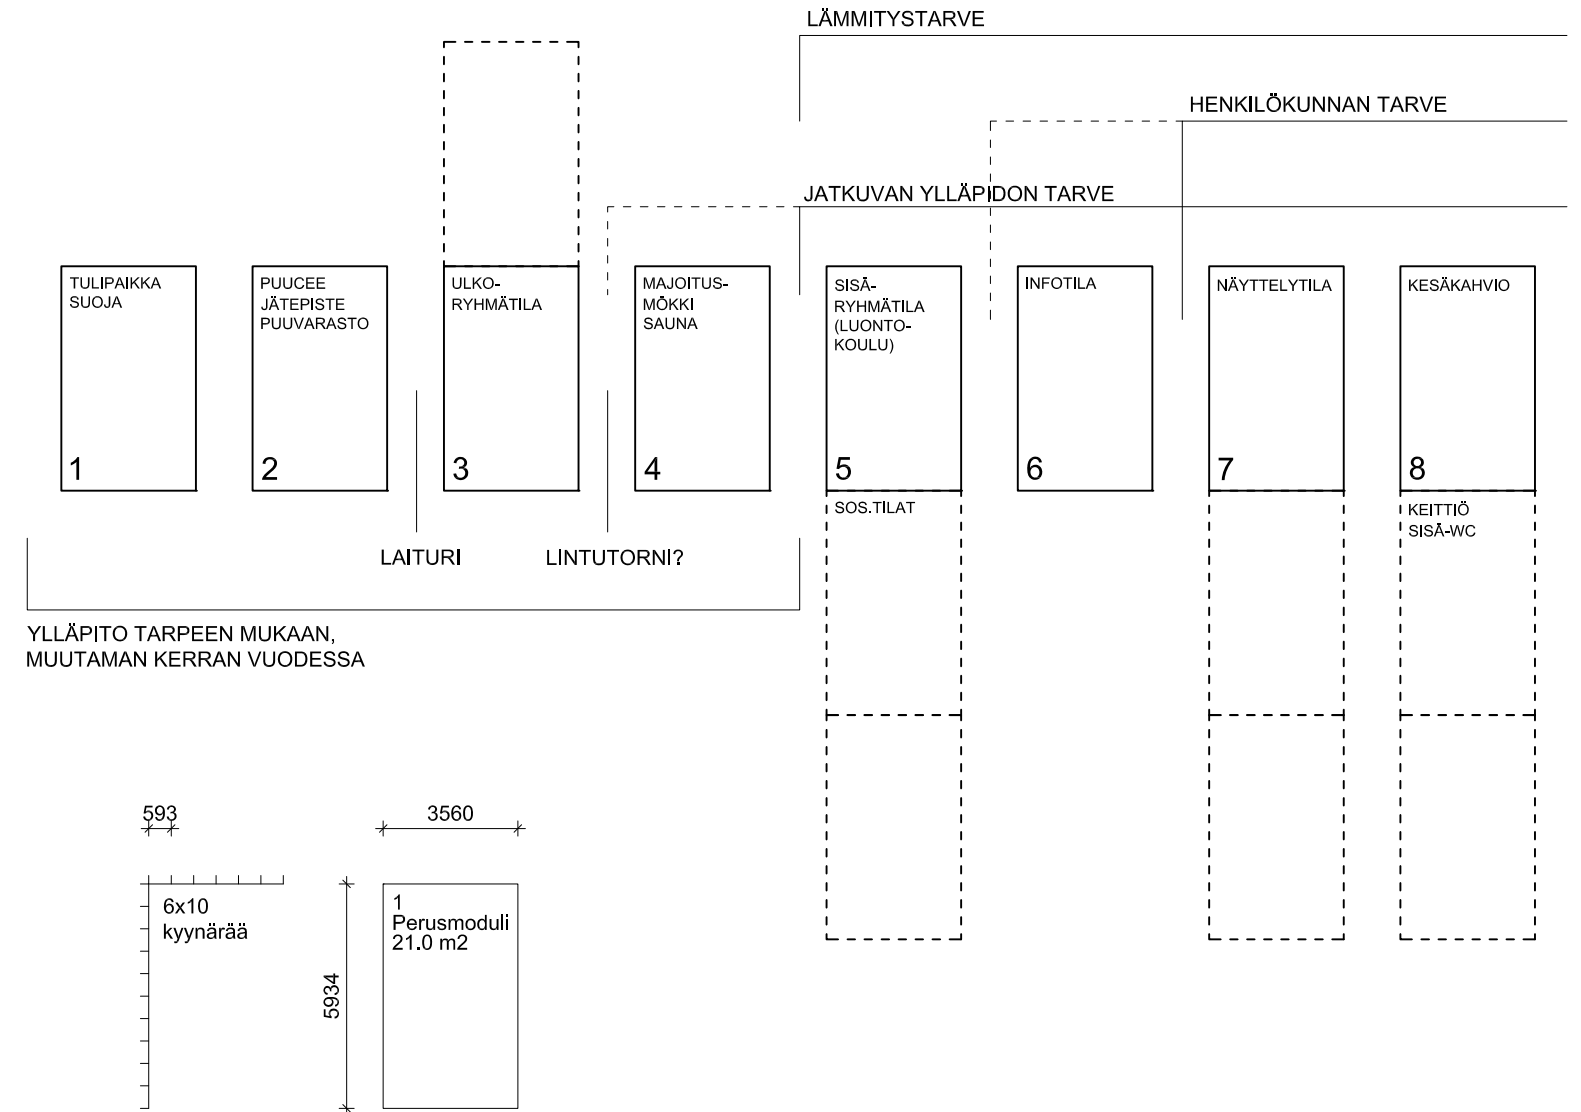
LÄMMITYSTARVE

HENKILÖKUNNAN TARVE

JATKUVAN YLLÄPIDON TARVE

TULIPAIKKA SUOJA

1

PUUCEE JÄTEPISTE PUUVARASTO

2

ULKO-RYHMÄTILA

3

MAJOITUS-MÖKKI SAUNA

4

SISÄ-RYHMÄTILA (LUONTO-KOULU)

5

INFOTILA

6

NÄYTTELYTILA

7

KESÄKAHVIO

8

SOS.TILAT

KEITTIÖ SISÄ-WC

LAITURI

LINTUTORNI?

YLLÄPITO TARPEEN MUKAAN, MUUTAMAN KERRAN VUODESSA

593

3560

6x10 kyynärää

5934

1 Perusmoduli 21.0 m2